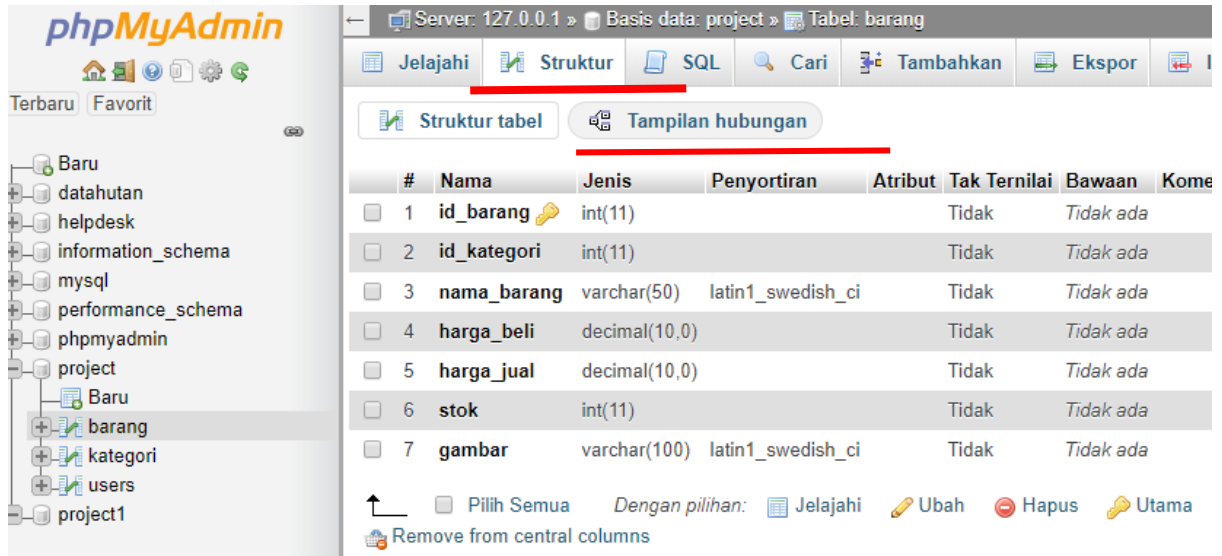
phpMyAdmin

Terbaru Favorit

Baru
datahutan
helpdesk
information_schema
mysql
performance_schema
phpmyadmin
project
Baru
barang
kategori
users
project1

Server: 127.0.0.1 » Basis data: project » Tabel: barang

Jelajahi Struktur SQL Cari Tambahkan Ekspor I

Struktur tabel Tampilan hubungan

| | # | Nama | Jenis | Penyortiran | Atribut | Tak Ternilai | Bawaan | Kome |
|---|---|---|---|---|---|---|---|---|
| | 1 | id_barang | int(11) | | | Tidak | Tidak ada | |
| | 2 | id_kategori | int(11) | | | Tidak | Tidak ada | |
| | 3 | nama_barang | varchar(50) | latin1_swedish_ci | | Tidak | Tidak ada | |
| | 4 | harga_beli | decimal(10,0) | | | Tidak | Tidak ada | |
| | 5 | harga_jual | decimal(10,0) | | | Tidak | Tidak ada | |
| | 6 | stok | int(11) | | | Tidak | Tidak ada | |
| | 7 | gambar | varchar(100) | latin1_swedish_ci | | Tidak | Tidak ada | |

Pilih Semua Dengan pilihan: Jelajahi Ubah Hapus Utama

Remove from central columns